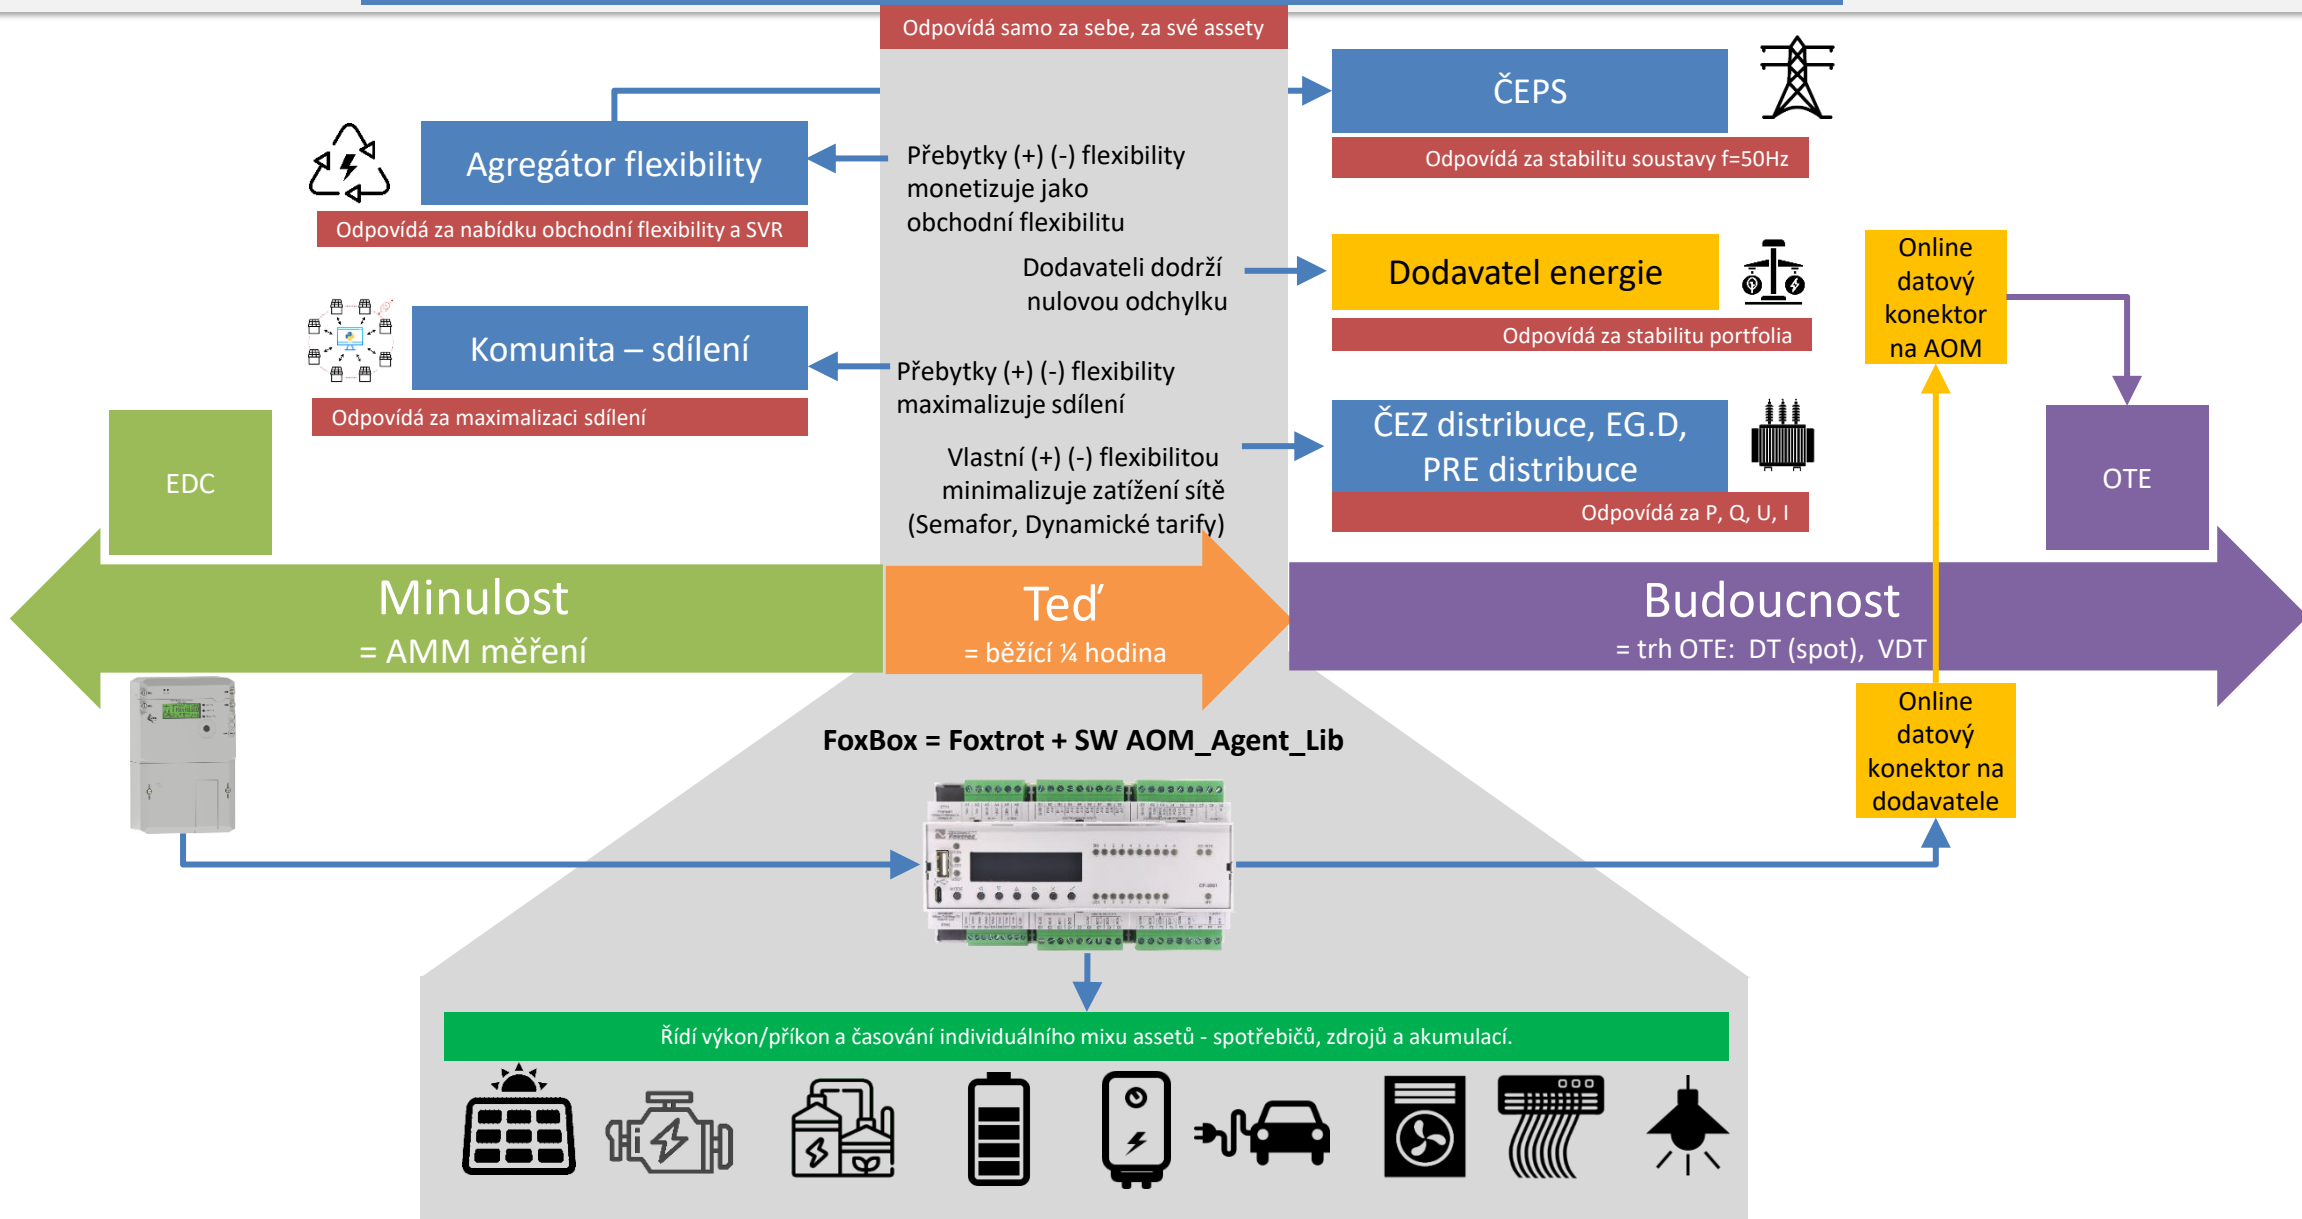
Odpovídá samo za sebe, za své assety

ČEPS

Odpovídá za stabilitu soustavy f=50Hz

Agregátor flexibility

Odpovídá za nabídku obchodní flexibility a SVR

Přebytky (+) (-) flexibility monetizuje jako obchodní flexibilitu

Dodavateli dodrží nulovou odchylku

Dodavatel energie

Odpovídá za stabilitu portfolia

Online datový konektor na AOM

Komunita – sdílení

Odpovídá za maximalizaci sdílení

Přebytky (+) (-) flexibility maximalizuje sdílení

Vlastní (+) (-) flexibilitou minimalizuje zatížení sítě (Semafor, Dynamické tarify)

ČEZ distribuce, EG.D, PRE distribuce

Odpovídá za P, Q, U, I

EDC

OTE

Minulost

= AMM měření

Teď

= běžící ¼ hodina

Budoucnost

= trh OTE: DT (spot), VDT

Online datový konektor na dodavatele

FoxBox = Foxtrot + SW AOM_Agent_Lib

Řídí výkon/příkon a časování individuálního mixu assetů - spotřebičů, zdrojů a akumulací.